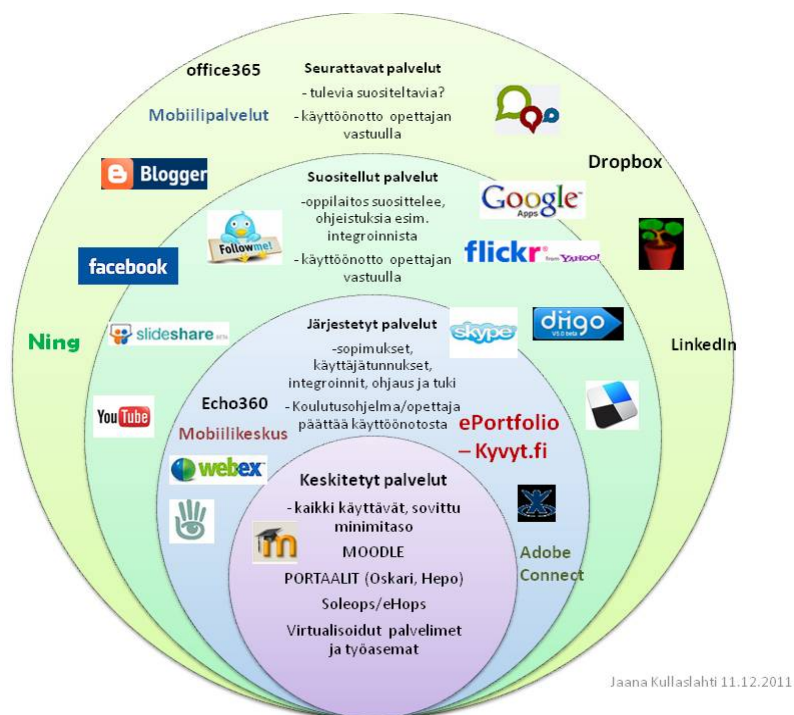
office365

Mobiilipalvelut

Seurattavat palvelut

- tulevia suositeltavia?

- käyttöönotto opettajan vastuulla

Dropbox

Blogger

Suositellut palvelut

-oppilaitos suosittelee, ohjeistuksia esim. integroinnista

- käyttöönotto opettajan vastuulla

Google Apps

Followme!

facebook

flickr from YAHOO!

Ning

slideshare

Järjestetyt palvelut

-sopimukset, käyttäjätunnukset, integroinnit, ohjaus ja tuki

- Koulutusohjelma/opettaja päättää käyttöönotosta

skype

diigo V5.0 beta

LinkedIn

YouTube

Echo360

Mobiilikeskus

ePortfolio – Kyvyt.fi

webex

Keskitetyt palvelut

- kaikki käyttävät, sovittu minimitaso

MOODLE

PORTAALIT (Oskari, Hepo)

Soleops/eHops

Virtualisoidut palvelimet ja työasemat

Adobe Connect

Jaana Kullaslahti 11.12.2011